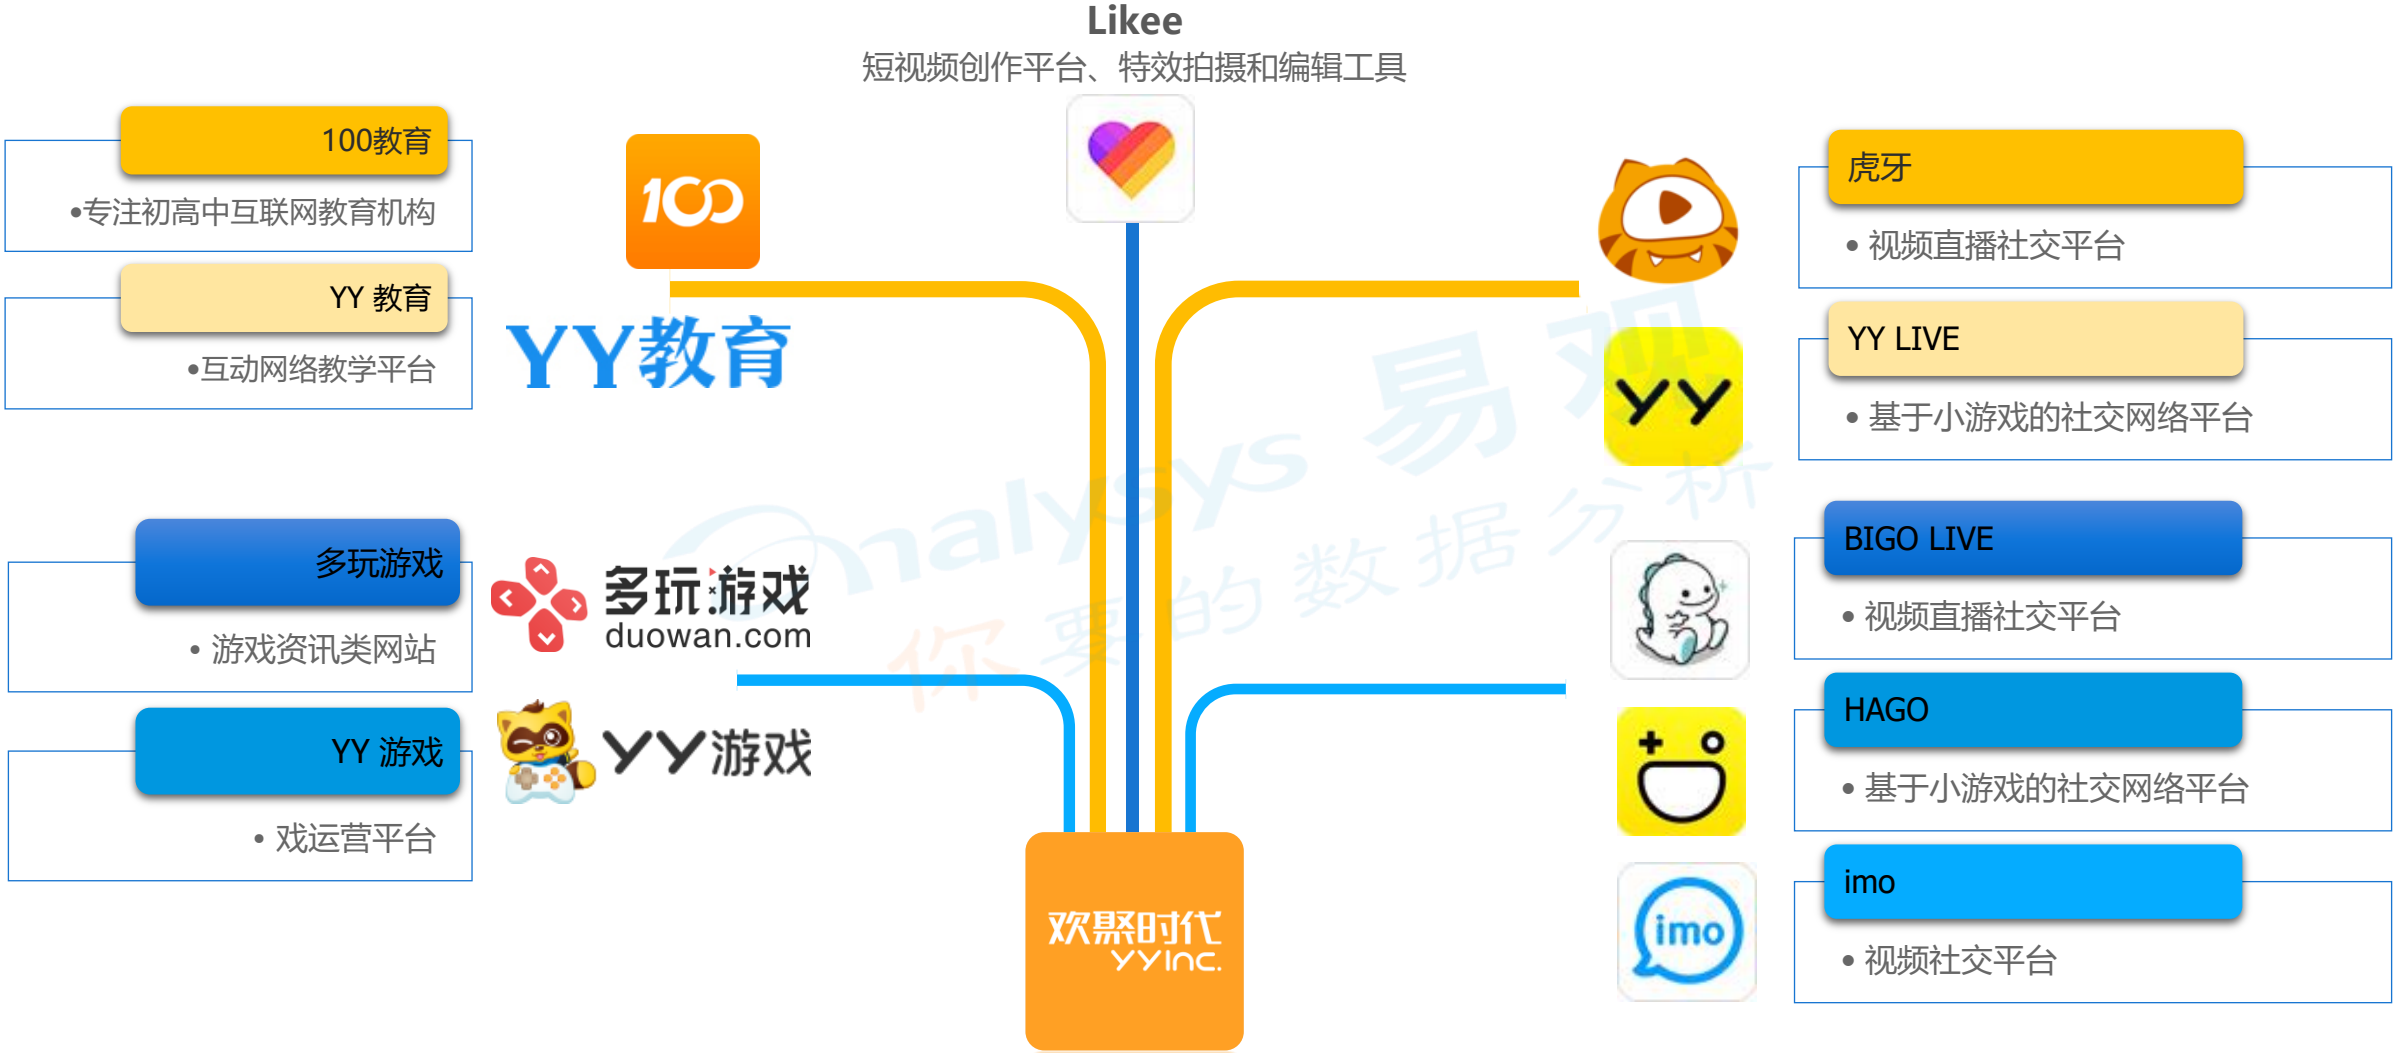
Likee
短视频创作平台、特效拍摄和编辑工具

100教育
•专注初高中互联网教育机构

YY 教育
•互动网络教学平台

100

YY教育

多玩游戏
• 游戏资讯类网站

YY 游戏
• 戏运营平台

多玩游戏
duowan.com

YY游戏

虎牙
• 视频直播社交平台

YY LIVE
• 基于小游戏的社交网络平台

YY

BIGO LIVE
• 视频直播社交平台

HAGO
• 基于小游戏的社交网络平台

imo
• 视频社交平台

imo

欢聚时代
YY Inc.

Analysys 易观
你要的数据分析